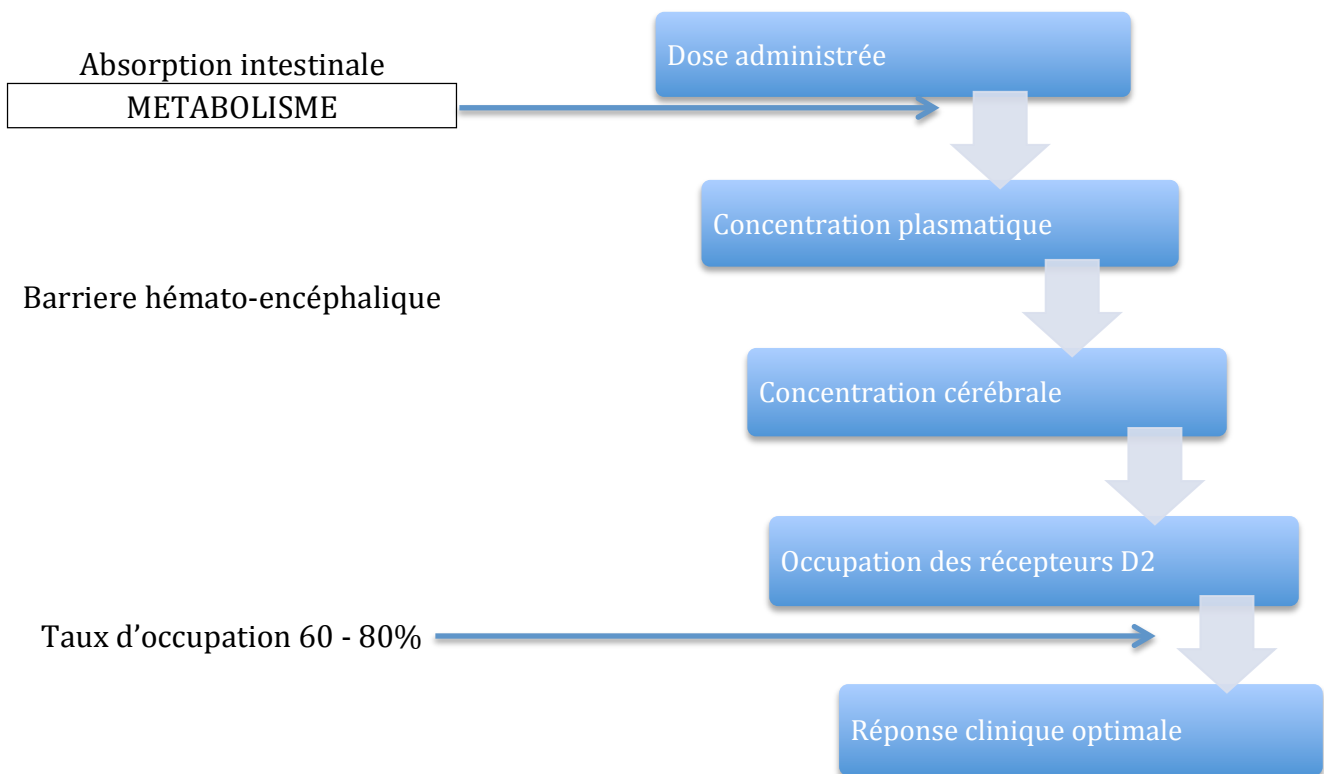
Absorption intestinale
METABOLISME

Dose administrée

Concentration plasmatique

Barriere hémato-encéphalique

Concentration cérébrale

Occupation des récepteurs D2

Taux d'occupation 60 - 80%

Réponse clinique optimale